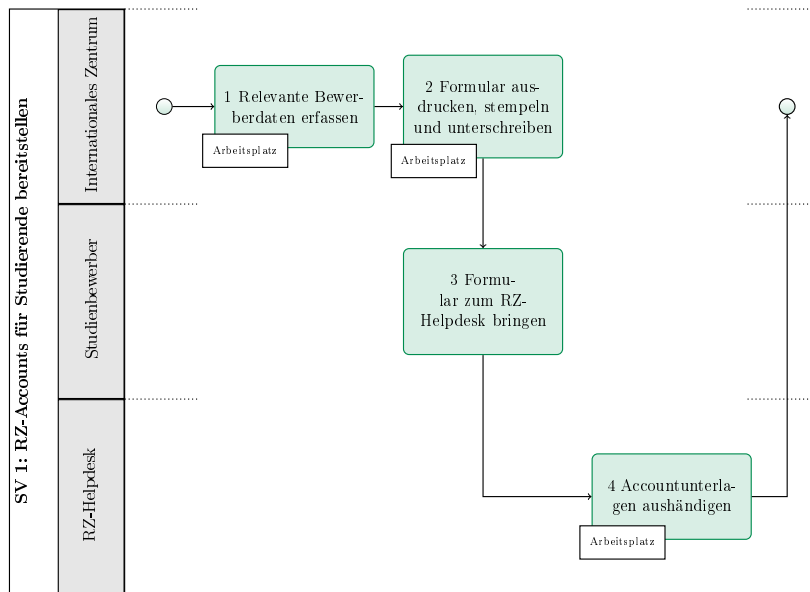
SV 1: RZ-Accounts für Studierende bereitstellen

Internationales Zentrum

Studienbewerber

RZ-Helpdesk

1 Relevante Bewerberdaten erfassen

Arbeitsplatz

2 Formular ausdrucken, stempeln und unterschreiben

Arbeitsplatz

3 Formular zum RZ-Helpdesk bringen

4 Accountunterlagen aushändigen

Arbeitsplatz